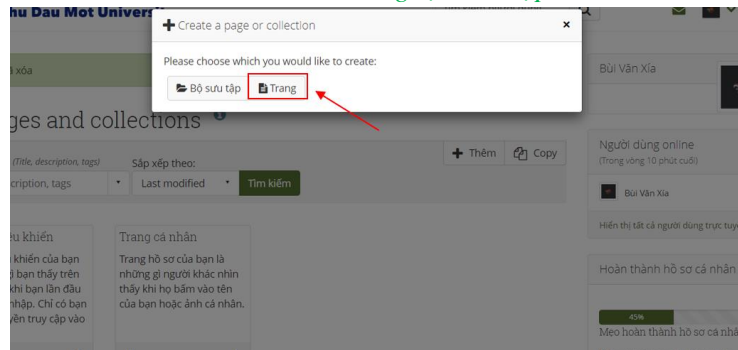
hu Dau Mot Univers

Create a page or collection ×

Please choose which you would like to create:

Bộ sưu tập Trang

i xóa

ges and collections

(Title, description, tags)

Sắp xếp theo:

cription, tags

Last modified

Tìm kiếm

Thêm Copy

u khiển

khiển của bạn
ị bạn thấy trên
khi bạn lần đầu
nhập. Chỉ có bạn
yền truy cập vào

Trang cá nhân

Trang hồ sơ của bạn là những gì người khác nhìn thấy khi họ bấm vào tên của bạn hoặc ảnh cá nhân.

Bùi Văn Xía

Người dùng online

(Trong vòng 10 phút cuối)

Bùi Văn Xía

Hiển thị tất cả người dùng trực tuy

Hoàn thành hồ sơ cá nhân

45%

Mẹo hoàn thành hồ sơ cá nhân